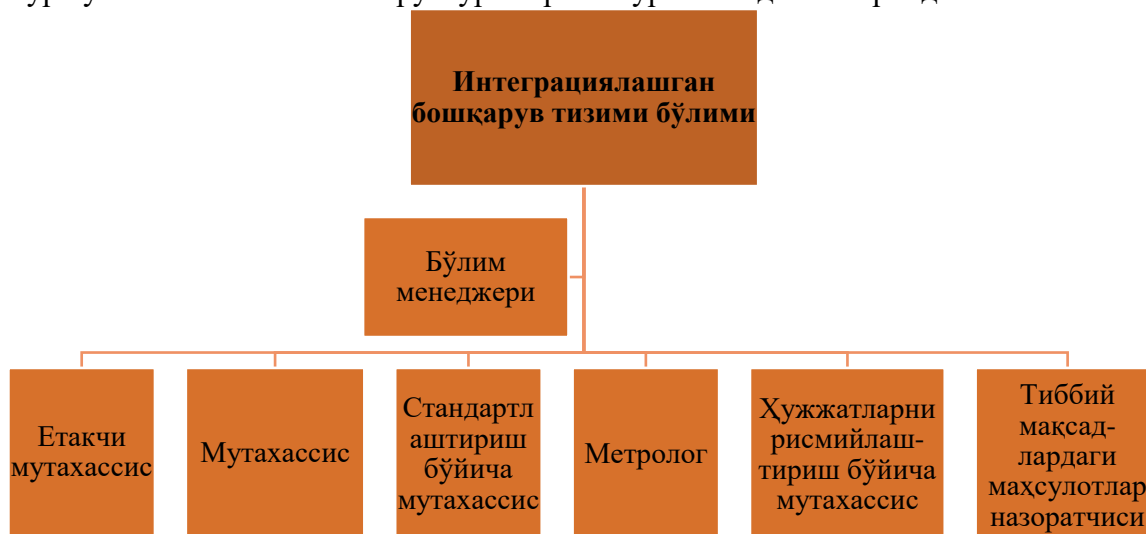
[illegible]

Интеграциялашган бошқарув тизими бўлими

Бўлим менеджери

Етакчи мутахассис

Мутахассис

Стандартлаштириш бўйича мутахассис

Метролог

Ҳужжатларни рисмийлаштириш бўйича мутахассис

Тиббий мақсадлардаги маҳсулотлар назоратчиси